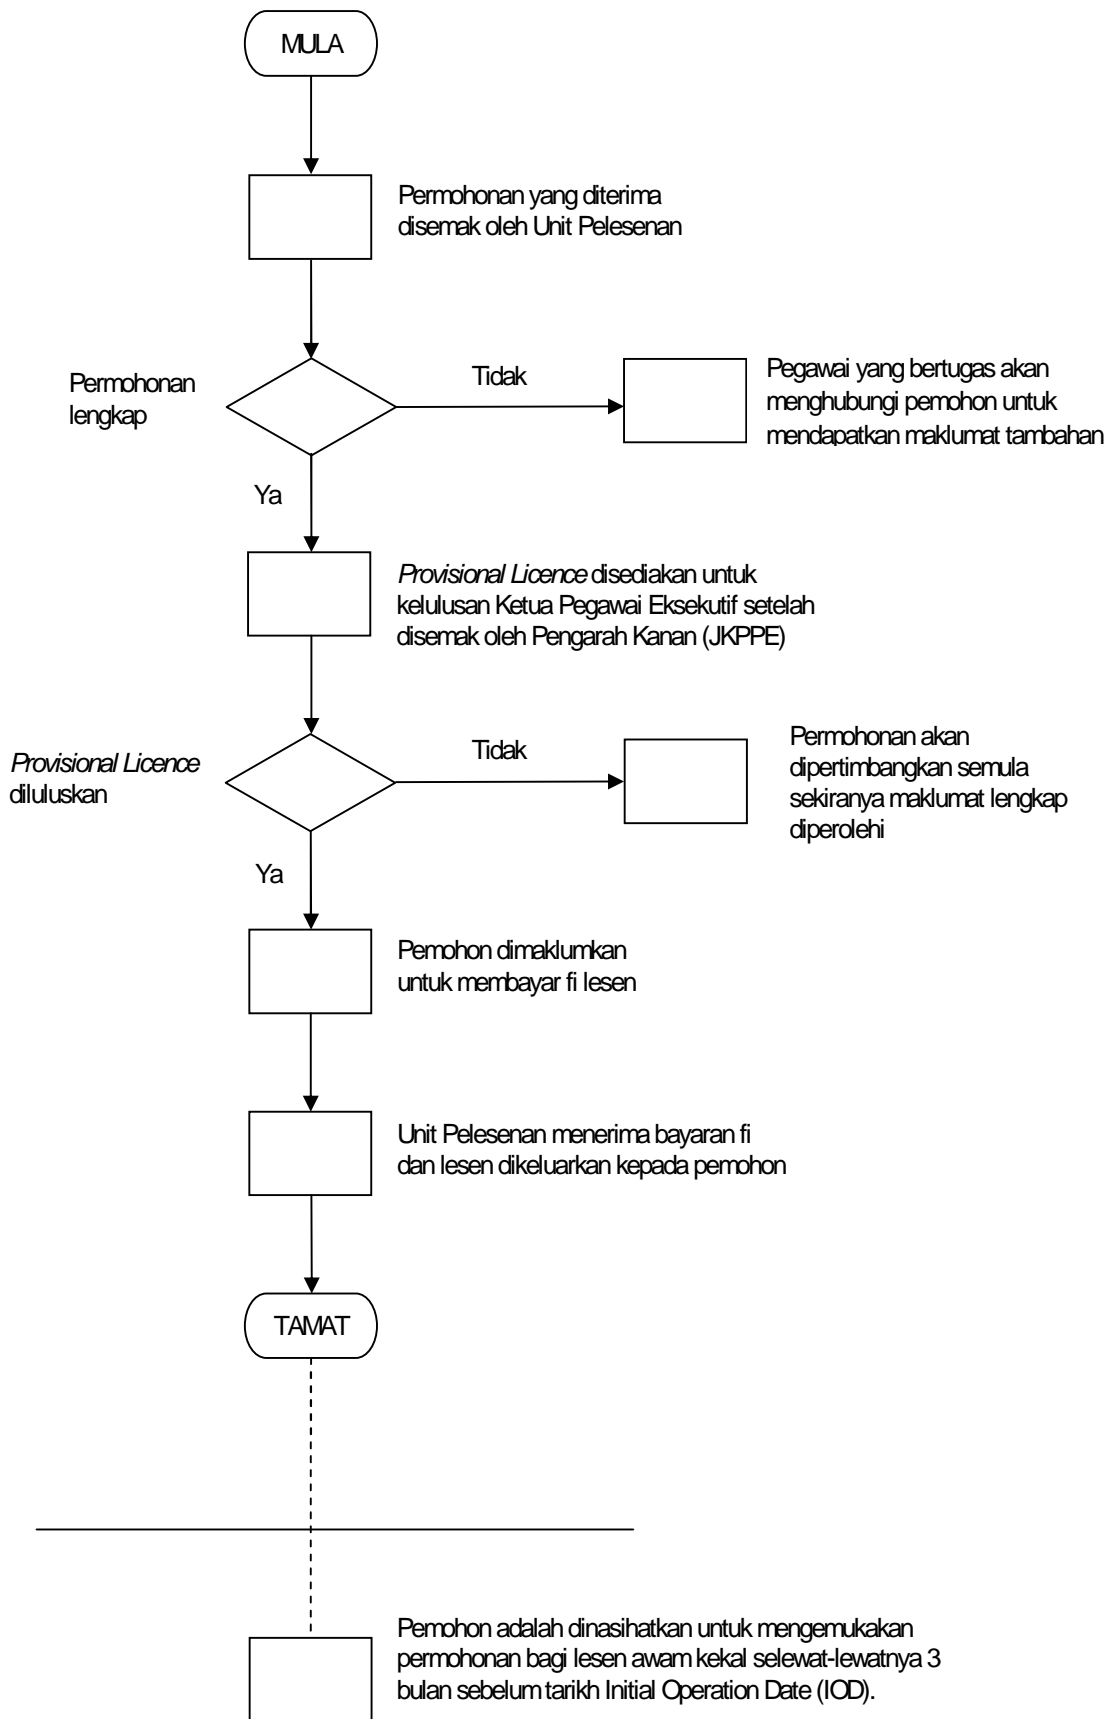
MULA

Permohonan yang diterima disemak oleh Unit Pelesenan

Permohonan lengkap

Tidak

Pegawai yang bertugas akan menghubungi pemohon untuk mendapatkan maklumat tambahan

Ya

*Provisional Licence* disediakan untuk kelulusan Ketua Pegawai Eksekutif setelah disemak oleh Pengarah Kanan (JKPPE)

*Provisional Licence* diluluskan

Tidak

Permohonan akan dipertimbangkan semula sekiranya maklumat lengkap diperolehi

Ya

Pemohon dimaklumkan untuk membayar fi lesen

Unit Pelesenan menerima bayaran fi dan lesen dikeluarkan kepada pemohon

TAMAT

Pemohon adalah dinasihatkan untuk mengemukakan permohonan bagi lesen awam kekal selewat-lewatnya 3 bulan sebelum tarikh Initial Operation Date (IOD).